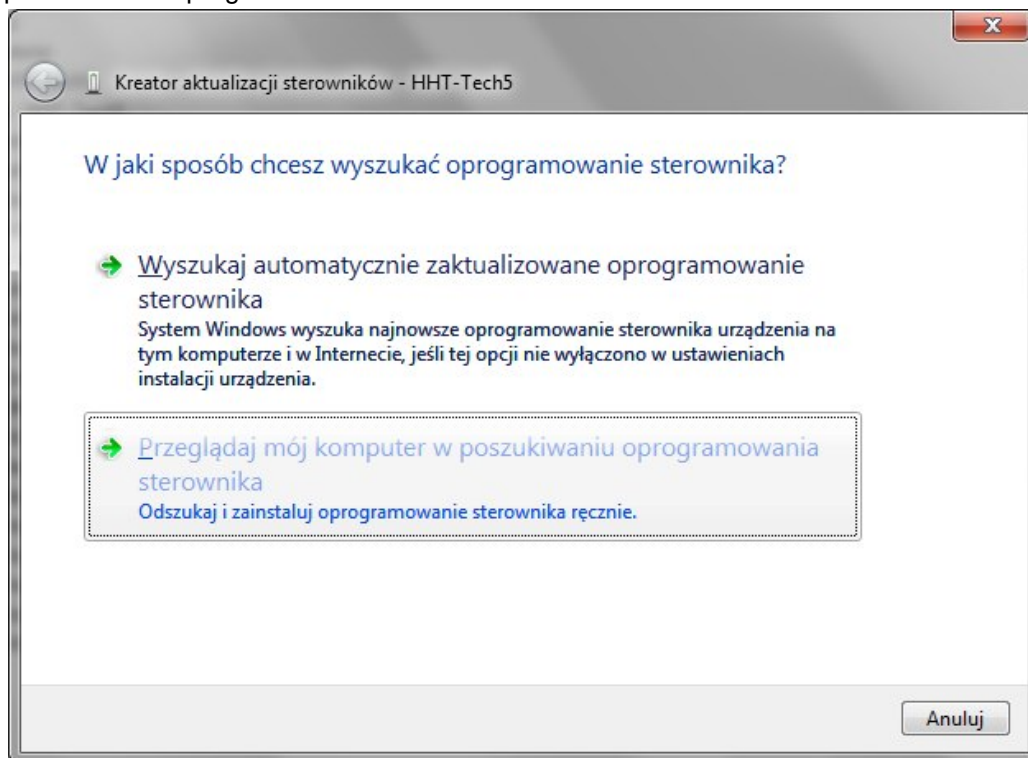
Kreator aktualizacji sterowników - HHT-Tech5

W jaki sposób chcesz wyszukać oprogramowanie sterownika?

Wyszukaj automatycznie zaktualizowane oprogramowanie sterownika
System Windows wyszuka najnowsze oprogramowanie sterownika urządzenia na tym komputerze i w Internecie, jeśli tej opcji nie wyłączono w ustawieniach instalacji urządzenia.

Przeglądaj mój komputer w poszukiwaniu oprogramowania sterownika
Odszukaj i zainstaluj oprogramowanie sterownika ręcznie.

Anuluj